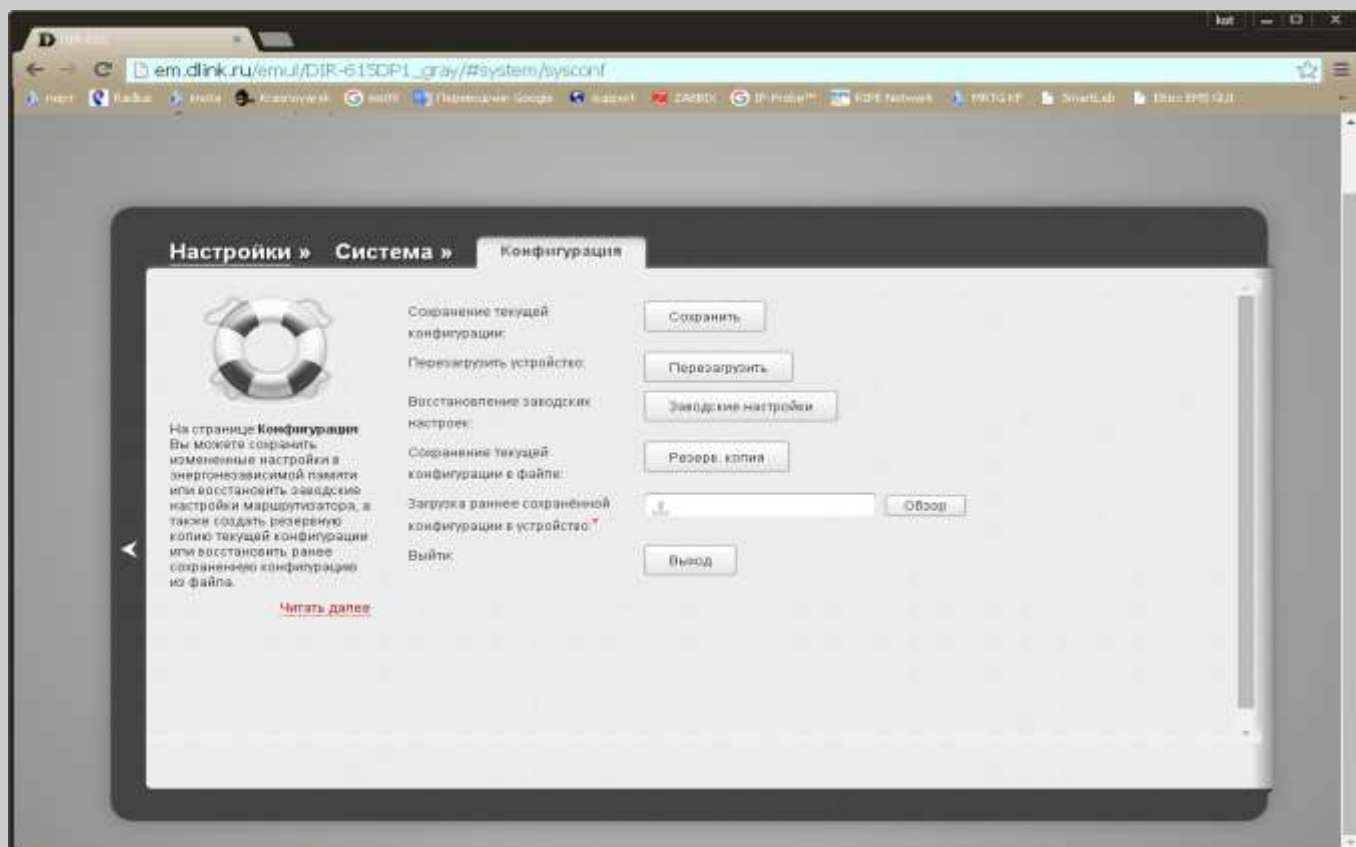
D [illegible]

kot

em.dlink.ru/emul/DIR-615DP1_gray/#system/sysconf

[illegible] Radius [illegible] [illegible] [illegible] Переводчик Google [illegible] support ZABBIX IP-Probe™ RIPE Network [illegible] SmartLab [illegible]

Настройки » Система » Конфигурация

На странице Конфигурация Вы можете сохранить измененные настройки в энергонезависимой памяти или восстановить заводские настройки маршрутизатора, а также создать резервную копию текущей конфигурации или восстановить ранее сохраненную конфигурацию из файла.

Читать далее

Сохранение текущей конфигурации:
Сохранить

Перезагрузить устройство:
Перезагрузить

Восстановление заводских настроек:
Заводские настройки

Сохранение текущей конфигурации в файле:
Резерв. копия

Загрузка раннее сохранённой конфигурации в устройство:*
Обзор

Выйти:
Выход